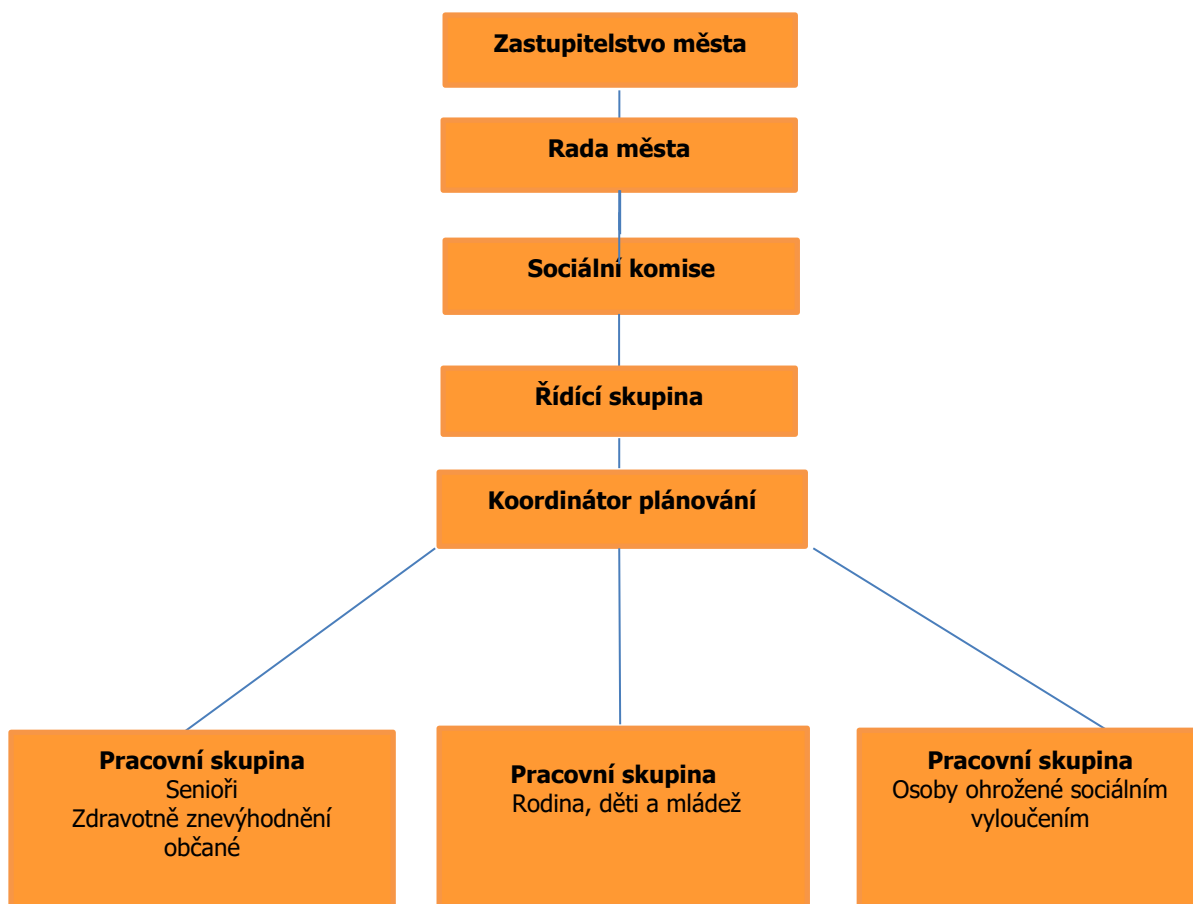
Zastupitelstvo města

Rada města

Sociální komise

Řídící skupina

Koordinátor plánování

Pracovní skupina
Senioři
Zdravotně znevýhodnění občané

Pracovní skupina
Rodina, děti a mládež

Pracovní skupina
Osoby ohrožené sociálním vyloučením